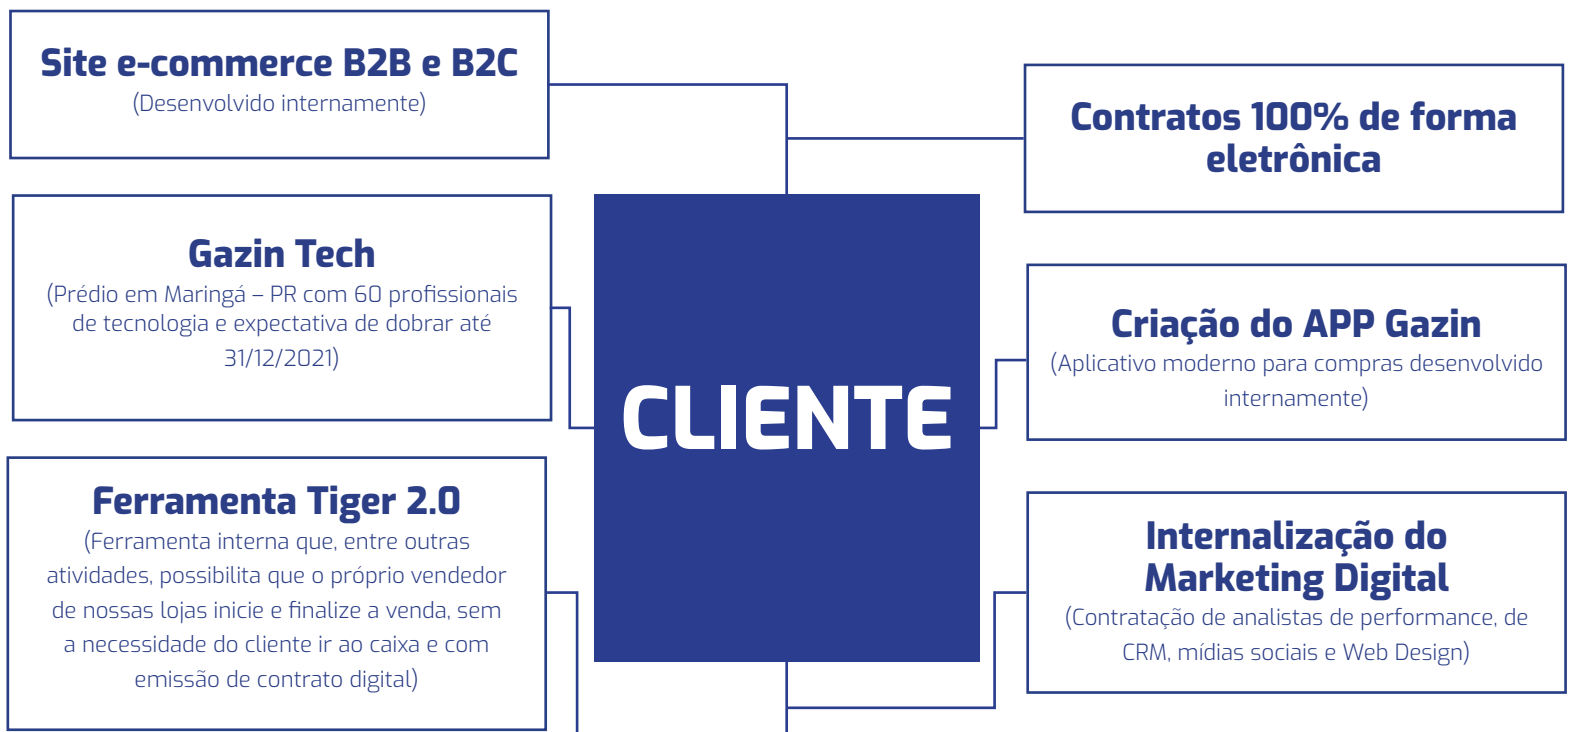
Site e-commerce B2B e B2C
(Desenvolvido internamente)

Gazin Tech
(Prédio em Maringá – PR com 60 profissionais de tecnologia e expectativa de dobrar até 31/12/2021)

Ferramenta Tiger 2.0
(Ferramenta interna que, entre outras atividades, possibilita que o próprio vendedor de nossas lojas inicie e finalize a venda, sem a necessidade do cliente ir ao caixa e com emissão de contrato digital)

CLIENTE

Contratos 100% de forma eletrônica

Criação do APP Gazin
(Aplicativo moderno para compras desenvolvido internamente)

Internalização do Marketing Digital
(Contratação de analistas de performance, de CRM, mídias sociais e Web Design)